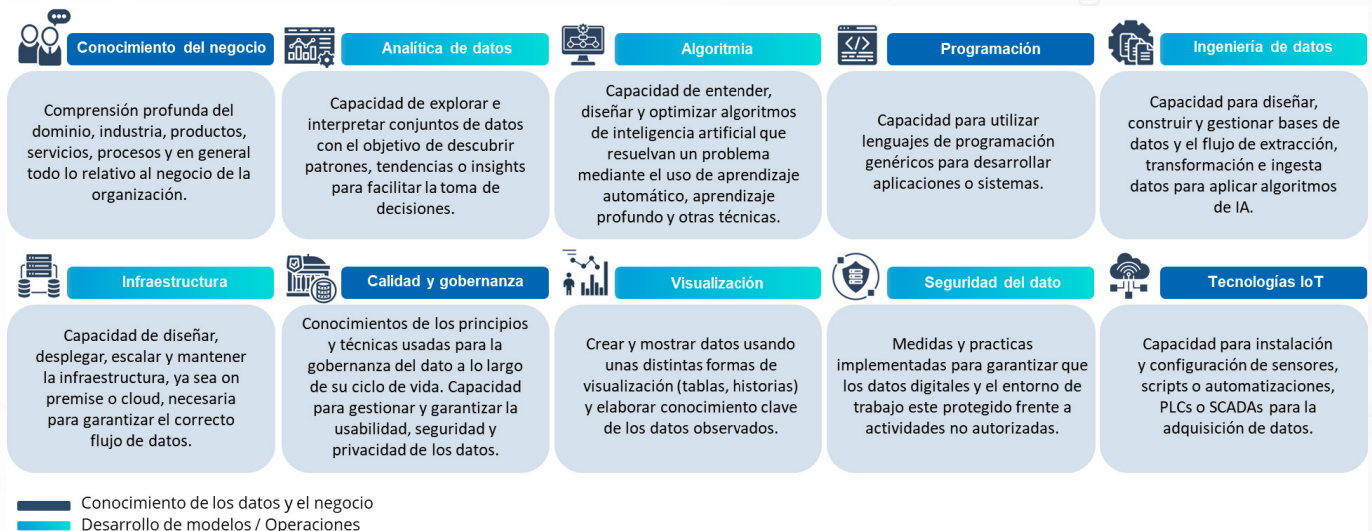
Conocimiento del negocio

Comprensión profunda del dominio, industria, productos, servicios, procesos y en general todo lo relativo al negocio de la organización.

Analítica de datos

Capacidad de explorar e interpretar conjuntos de datos con el objetivo de descubrir patrones, tendencias o insights para facilitar la toma de decisiones.

Algoritmia

Capacidad de entender, diseñar y optimizar algoritmos de inteligencia artificial que resuelvan un problema mediante el uso de aprendizaje automático, aprendizaje profundo y otras técnicas.

Programación

Capacidad para utilizar lenguajes de programación genéricos para desarrollar aplicaciones o sistemas.

Ingeniería de datos

Capacidad para diseñar, construir y gestionar bases de datos y el flujo de extracción, transformación e ingesta datos para aplicar algoritmos de IA.

Infraestructura

Capacidad de diseñar, desplegar, escalar y mantener la infraestructura, ya sea on premise o cloud, necesaria para garantizar el correcto flujo de datos.

Calidad y gobernanza

Conocimientos de los principios y técnicas usadas para la gobernanza del dato a lo largo de su ciclo de vida. Capacidad para gestionar y garantizar la usabilidad, seguridad y privacidad de los datos.

Visualización

Crear y mostrar datos usando unas distintas formas de visualización (tablas, historias) y elaborar conocimiento clave de los datos observados.

Seguridad del dato

Medidas y practicas implementadas para garantizar que los datos digitales y el entorno de trabajo este protegido frente a actividades no autorizadas.

Tecnologías IoT

Capacidad para instalación y configuración de sensores, scripts o automatizaciones, PLCs o SCADAs para la adquisición de datos.

Conocimiento de los datos y el negocio
Desarrollo de modelos / Operaciones